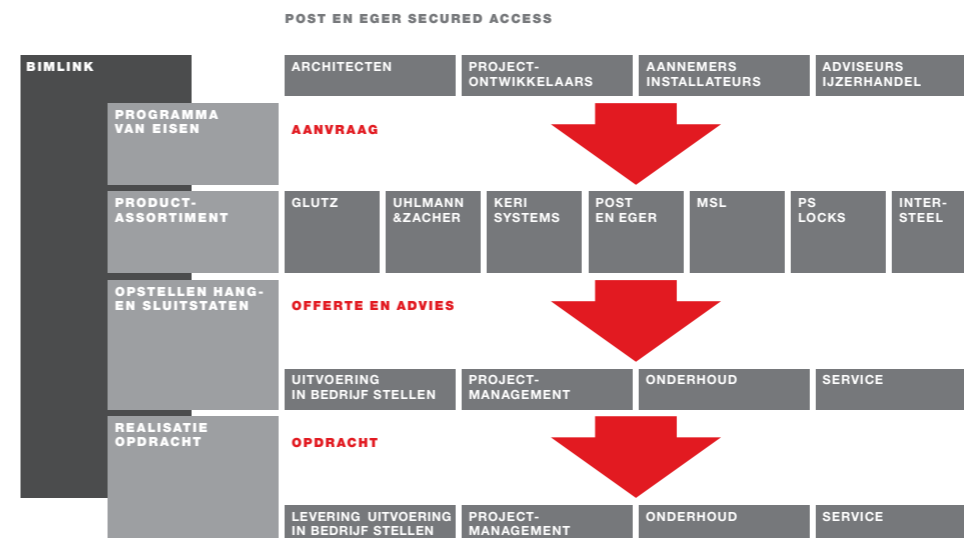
POST EN EGER SECURED ACCESS

BIMLINK

ARCHITECTEN

PROJECT-ONTWIKKELAARS

AANNEMERS INSTALLATEURS

ADVISEURS IJZERHANDEL

PROGRAMMA VAN EISEN

AANVRAAG

PRODUCT-ASSORTIMENT

GLUTZ

UHLMANN &ZACHER

KERI SYSTEMS

POST EN EGER

MSL

PS LOCKS

INTER-STEEL

OPSTELLEN HANG- EN SLUITSTATEN

OFFERTE EN ADVIES

UITVOERING IN BEDRIJF STELLEN

PROJECT-MANAGEMENT

ONDERHOUD

SERVICE

REALISATIE OPDRACHT

OPDRACHT

LEVERING UITVOERING IN BEDRIJF STELLEN

PROJECT-MANAGEMENT

ONDERHOUD

SERVICE